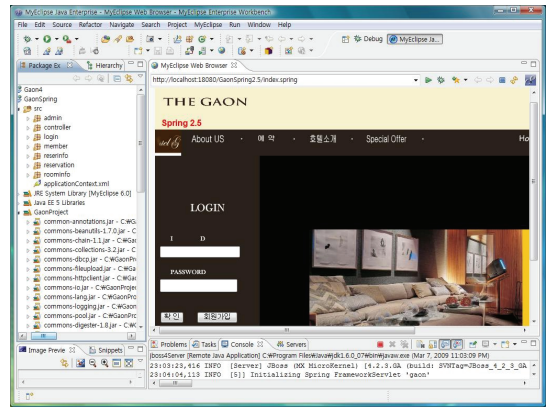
MyEclipse Java Enterprise - MyEclipse Web Browser - MyEclipse Enterprise Workbench

File Edit Source Refactor Navigate Search Project MyEclipse Run Window Help

Debug MyEclipse Ja...

Package Ex Hierarchy

Gaon4
GaonSpring
src
admin
controller
login
member
reserinfo
reservation
roominfo
applicationContext.xml
JRE System Library [MyEclipse 6.0]
Java EE 5 Libraries
GaonProject
commons-annotations.jar - C:\GaonP
commons-beanutils-1.7.0.jar - C:\Ga
commons-chain-1.1.jar - C:\GaonP
commons-collections-3.2.jar - C:\G
commons-dbcp.jar - C:\GaonProj
commons-fileupload.jar - C:\Gao
commons-httpclient.jar - C:\Gaon
commons-io.jar - C:\GaonProje
commons-lang.jar - C:\GaonPro
commons-logging.jar - C:\GaonPro
commons-pool.jar - C:\GaonProje
commons-digester-1.8.jar - C:\WC

MyEclipse Web Browser

http://localhost:18080/GaonSpring2.5/index.spring

THE GAON
Spring 2.5

About US 예 약 호텔소개 Special Offer Ho

LOGIN
I D
PASSWORD
확 인 회원가입

Image Previe Snippets

Problems Tasks Console Servers

jboss4Server [Remote Java Application] C:\Program Files\Java\jdk1.6.0_07\bin\javaw.exe (Mar 7, 2009 11:03:09 PM)
23:03:29,416 INFO [Server] JBoss (MX MicroKernel) [4.2.3.GA (build: SVNTag=JBoss_4_2_3_GA
23:04:04,113 INFO [S]] Initializing Spring FrameworkServlet 'gaon'